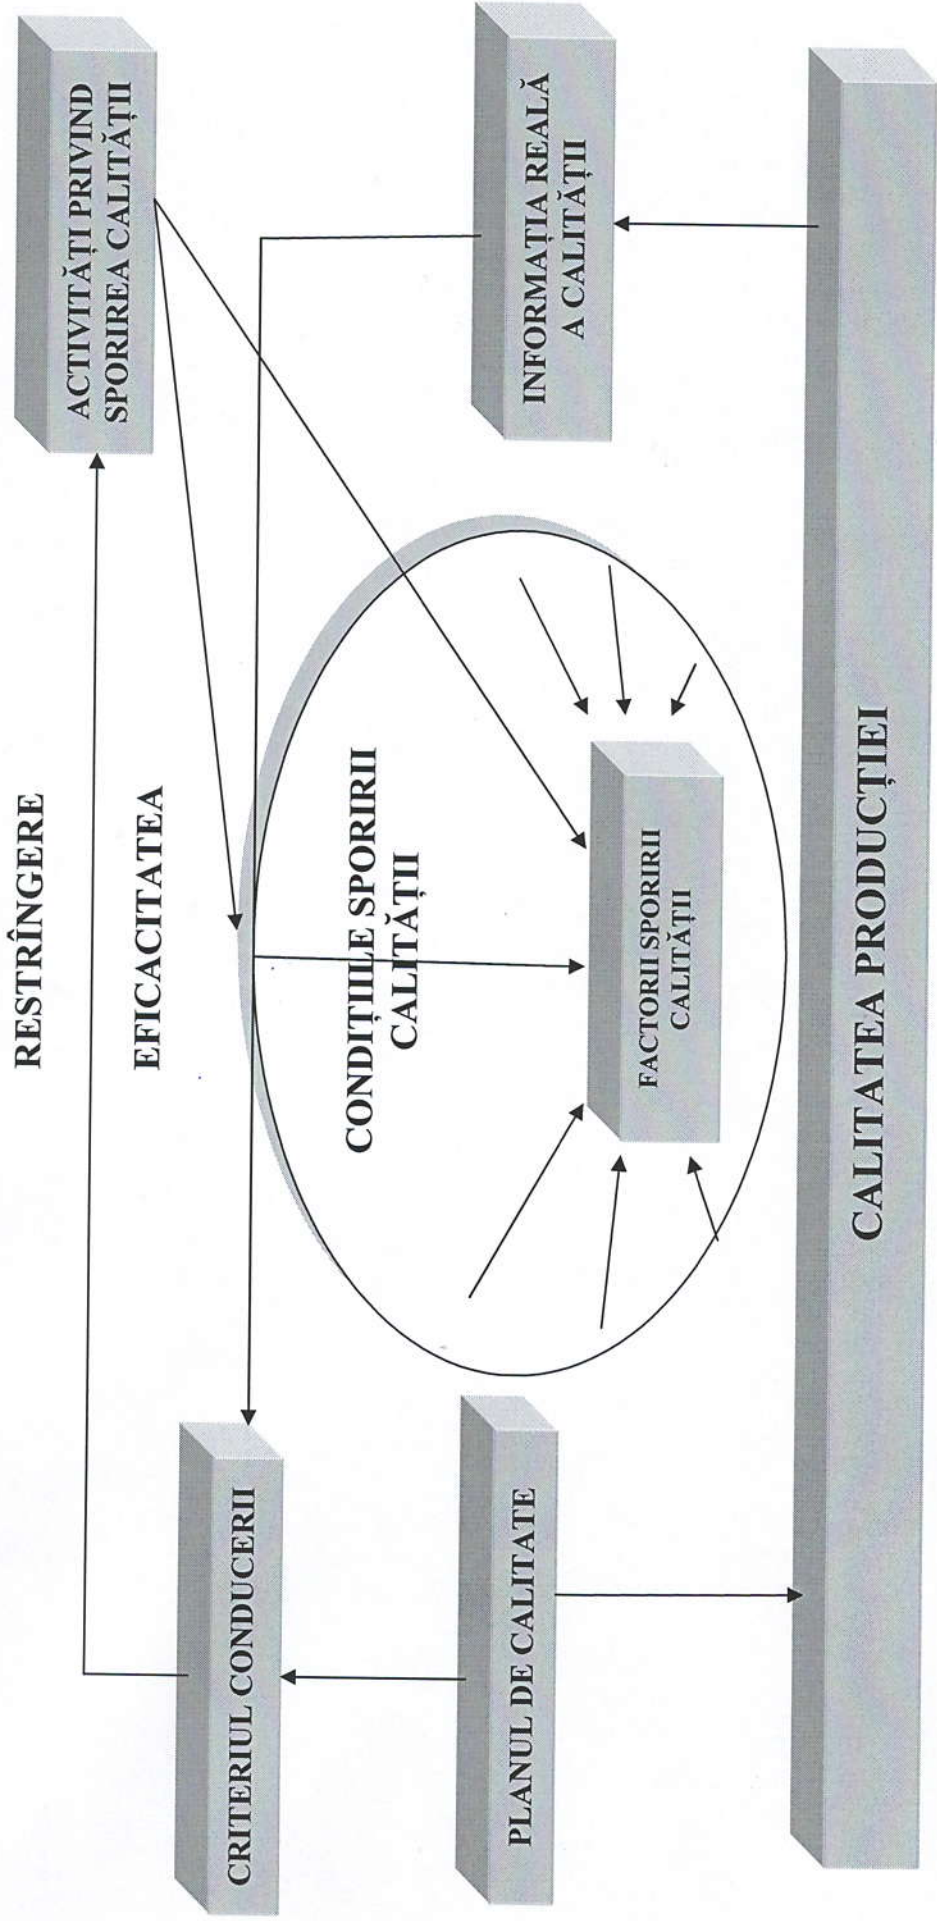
RESTRÎNGERE

EFICACITATEA

ACTIVITĂȚI PRIVIND SPORIREA CALITĂȚII

INFORMAȚIA REALĂ A CALITĂȚII

CONDIȚIILE SPORIRII CALITĂȚII

FACTORII SPORIRII CALITĂȚII

CRITERIUL CONDUCERII

PLANUL DE CALITATE

CALITATEA PRODUCȚIEI